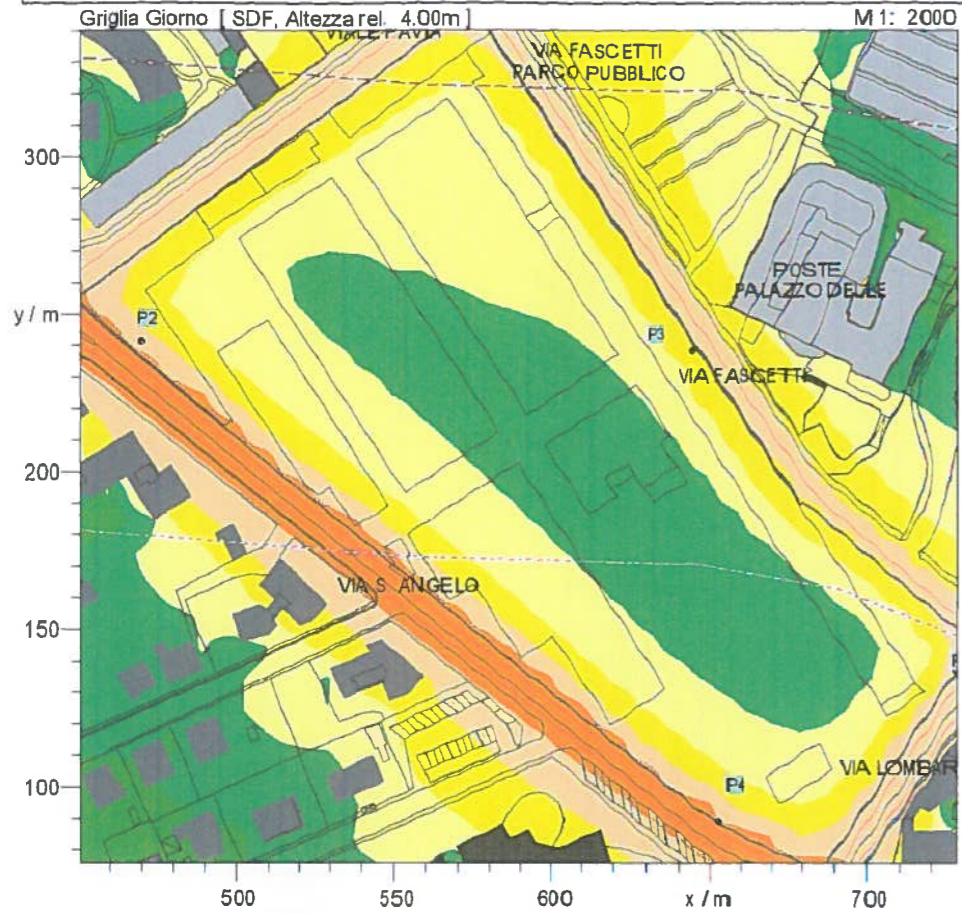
Griglia Giorno [ SDF, Altezza rel. 4.00m ]
M 1: 2000

VIALE PAVIA
VIA FASCETTI
PARCO PUBBLICO
POSTE
PALAZZO DELLE
P2
P3
VIA FASCETTI
VIA S. ANGELO
P4
VIA LOMBAR

300
y / m
200
150
100

500
550
600
x / m
700